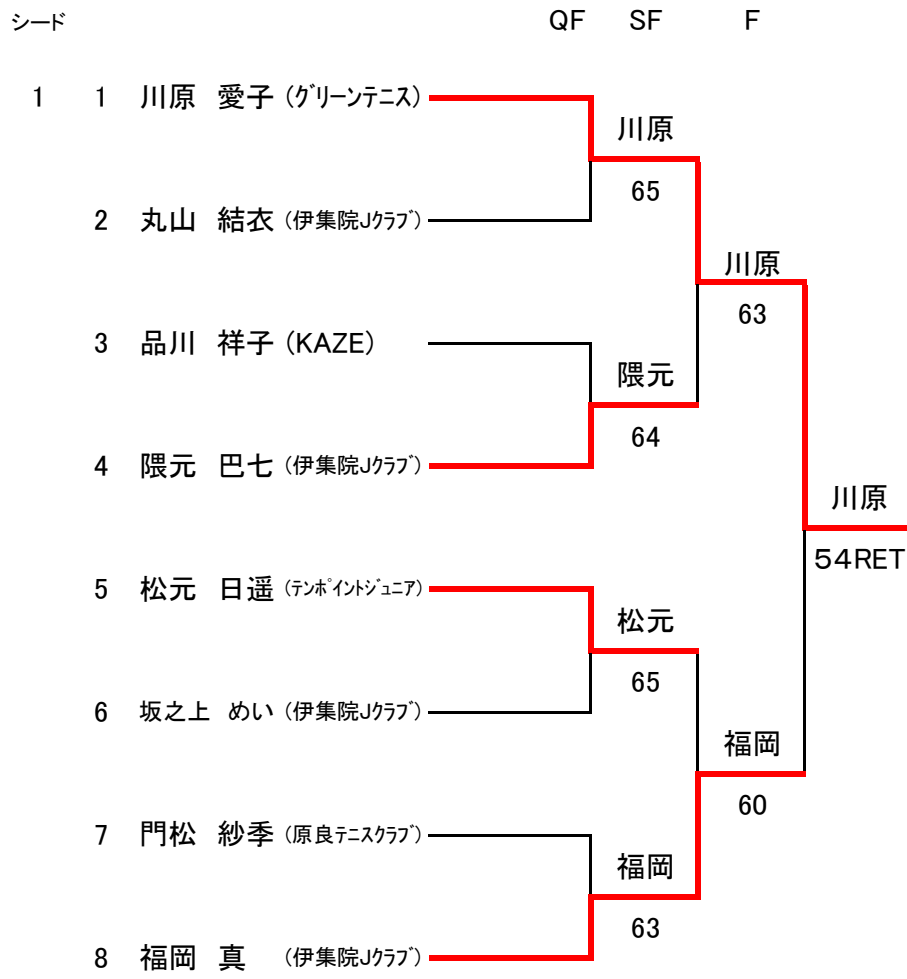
シード QF SF F

1 1 川原 愛子 (グリーンテニス)

川原

65

2 丸山 結衣 (伊集院Jクラブ)

川原

63

3 品川 祥子 (KAZE)

隈元

64

4 隈元 巴七 (伊集院Jクラブ)

川原

54RET

5 松元 日遥 (テンポイントジュニア)

松元

65

6 坂之上 めい (伊集院Jクラブ)

福岡

60

7 門松 紗季 (原良テニスクラブ)

福岡

63

8 福岡 真 (伊集院Jクラブ)